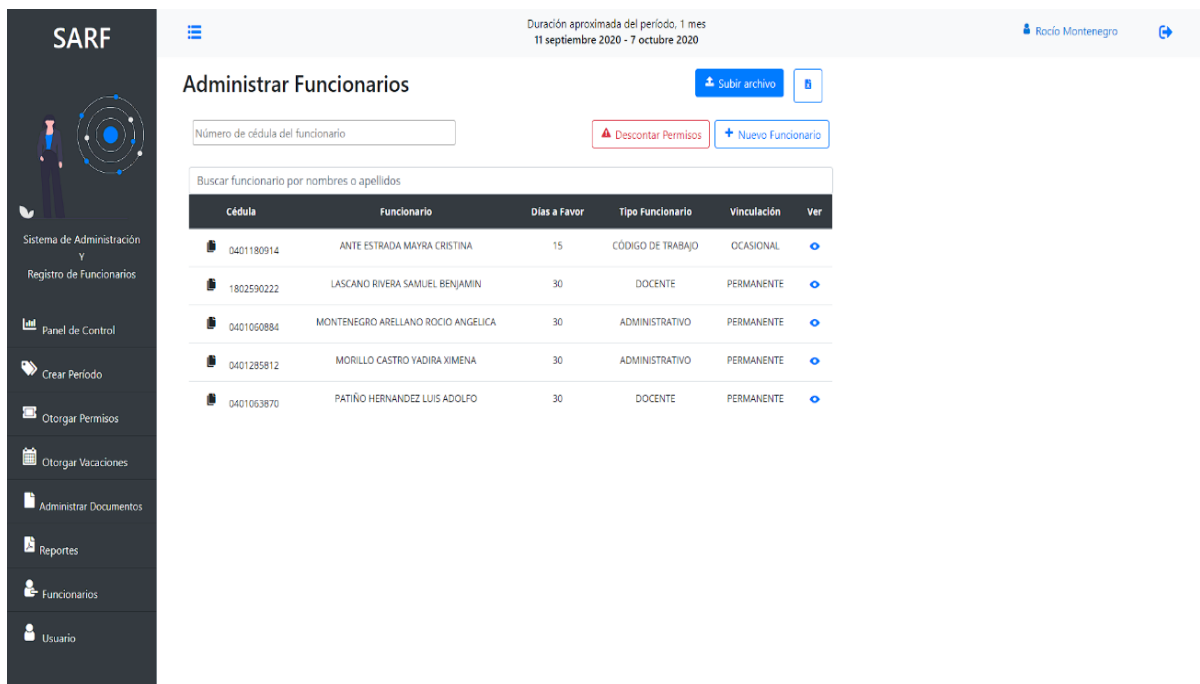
SARF

Sistema de Administración Y Registro de Funcionarios

Panel de Control

Crear Período

Otorgar Permisos

Otorgar Vacaciones

Administrar Documentos

Reportes

Funcionarios

Usuario

Duración aproximada del período, 1 mes
11 septiembre 2020 - 7 octubre 2020

Rocío Montenegro

Administrar Funcionarios

Subir archivo

Número de cédula del funcionario

Descontar Permisos

Nuevo Funcionario

Buscar funcionario por nombres o apellidos

| Cédula | Funcionario | Días a Favor | Tipo Funcionario | Vinculación | Ver |
|---|---|---|---|---|---|
| 0401180914 | ANTE ESTRADA MAYRA CRISTINA | 15 | CÓDIGO DE TRABAJO | OCASIONAL | |
| 1802590222 | LASCANO RIVERA SAMUEL BENJAMIN | 30 | DOCENTE | PERMANENTE | |
| 0401060884 | MONTENEGRO ARELLANO ROCIO ANGELICA | 30 | ADMINISTRATIVO | PERMANENTE | |
| 0401285812 | MORILLO CASTRO YADIRA XIMENA | 30 | ADMINISTRATIVO | PERMANENTE | |
| 0401063870 | PATIÑO HERNANDEZ LUIS ADOLFO | 30 | DOCENTE | PERMANENTE | |